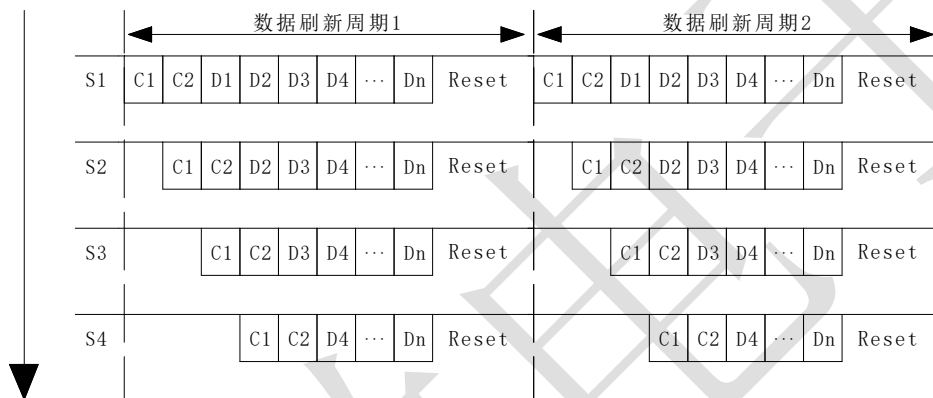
数据刷新周期1

数据刷新周期2

S1 C1 C2 D1 D2 D3 D4 ··· Dn Reset C1 C2 D1 D2 D3 D4 ··· Dn Reset

S2 C1 C2 D2 D3 D4 ··· Dn Reset C1 C2 D2 D3 D4 ··· Dn Reset

S3 C1 C2 D3 D4 ··· Dn Reset C1 C2 D3 D4 ··· Dn Reset

S4 C1 C2 D4 ··· Dn Reset C1 C2 D4 ··· Dn Reset